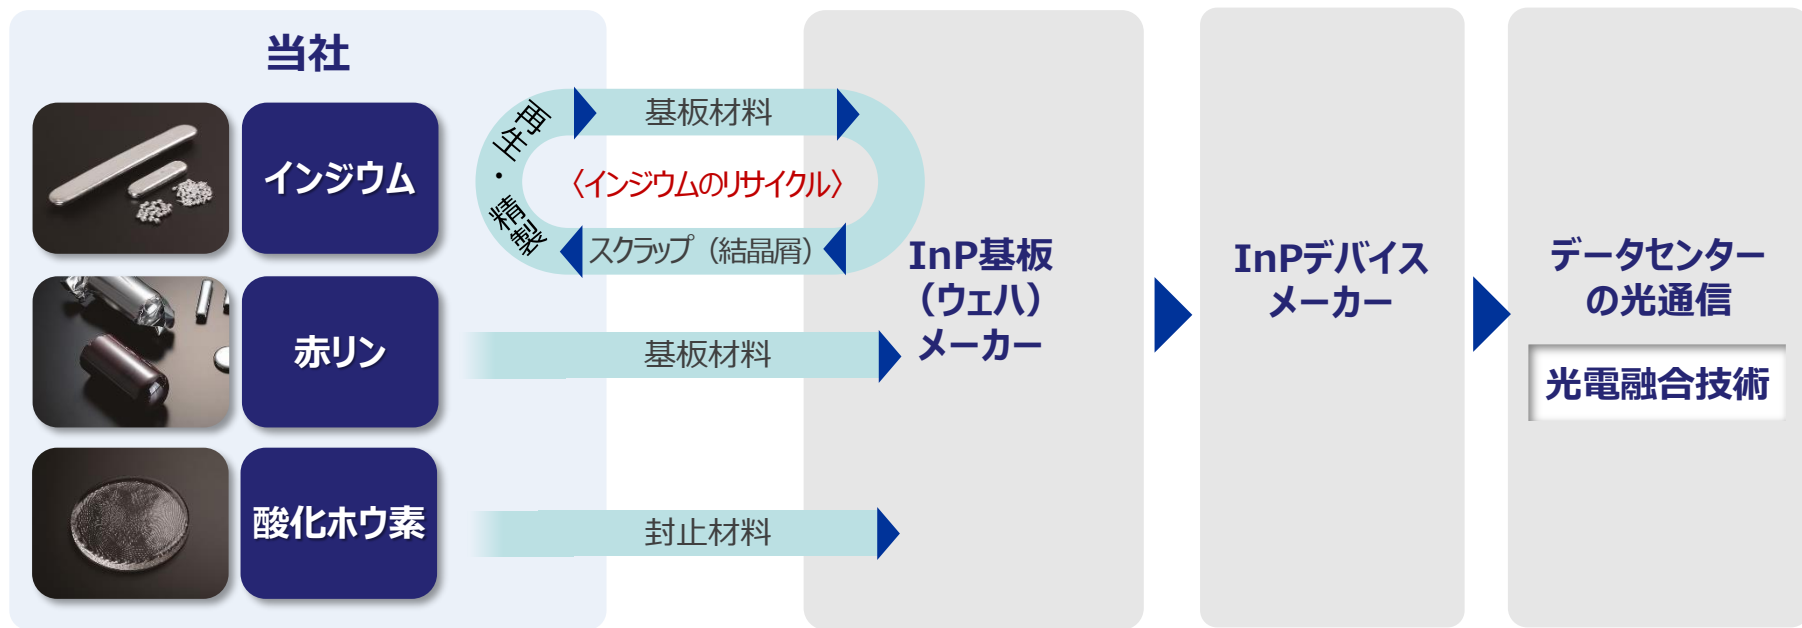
当社

インジウム

赤リン

酸化ホウ素

再生・精製

基板材料

〈インジウムのリサイクル〉

スクラップ（結晶屑）

基板材料

封止材料

InP基板（ウェハ）メーカー

InPデバイスメーカー

データセンターの光通信

光電融合技術